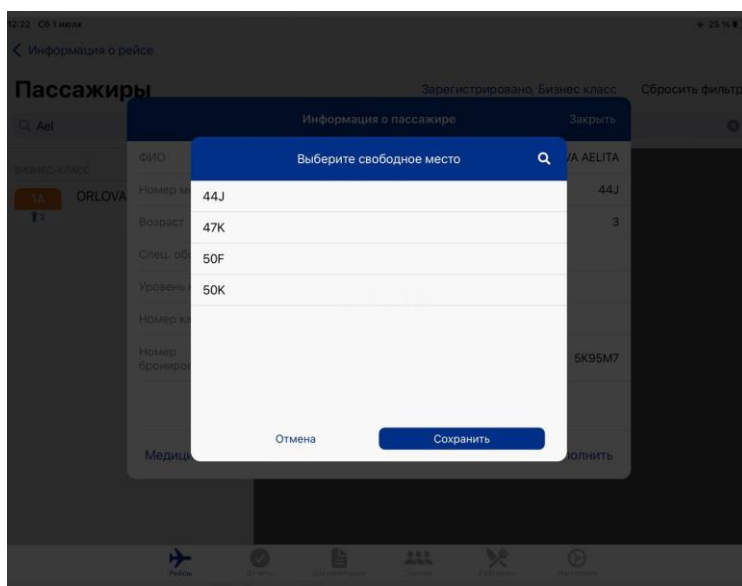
12:22 Сб 1 июля

25 %

< Информация о рейсе

Пассажиры

Зарегистрировано, Бизнес класс

Сбросить фильтр

Ael

Бизнес-класс

1A

ORLOVA

Информация о пассажире

Закрыть

ФИО

/A AELITA

Номер м

44J

Возраст

3

Спец. об

Уровень

Номер ка

Номер бронирования

5K95M7

Медиц

олнить

Выберите свободное место

44J

47K

50F

50K

Отмена

Сохранить

Рейсы

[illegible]

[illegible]

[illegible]

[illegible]

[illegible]